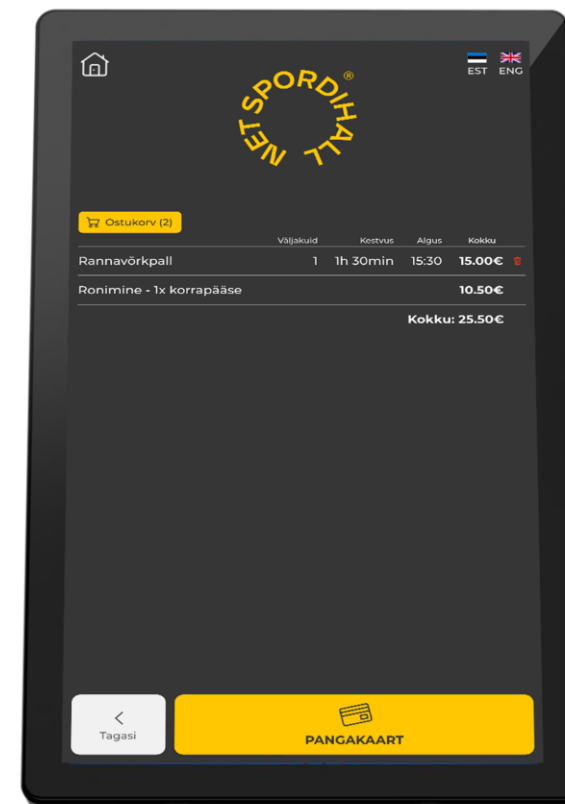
EST ENG

NET SPORDIHALL®

Ostukorv (2)

| | Väljakuid | Kestvus | Algus | Kokku |
|---|---|---|---|---|
| Rannavõrkpall | 1 | 1h 30min | 15:30 | 15.00€ |
| Ronimine - 1x korrapääse | | | | 10.50€ |

Kokku: 25.50€

<
Tagasi

PANGAKAART